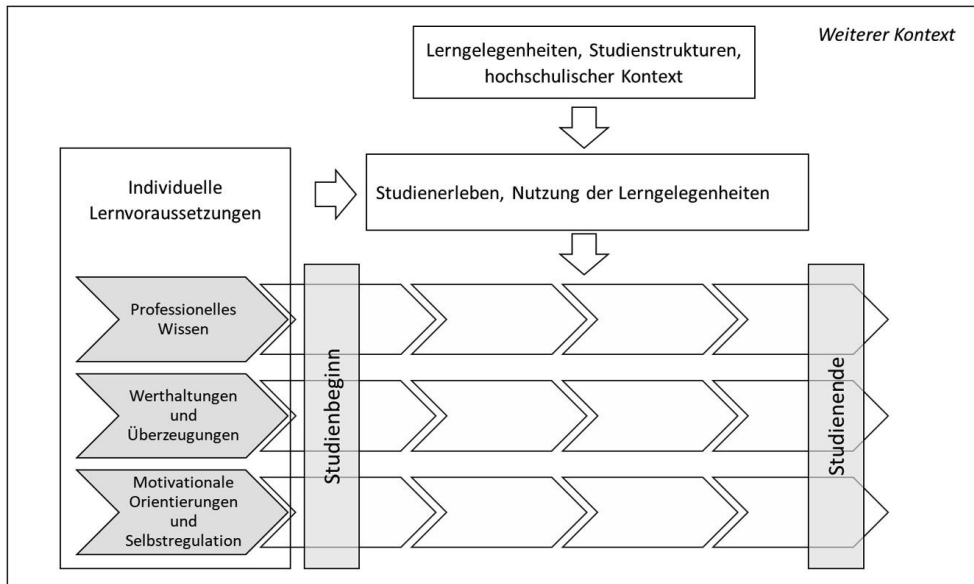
Weiterer Kontext

Lerngelegenheiten, Studienstrukturen, hochschulischer Kontext

Individuelle Lernvoraussetzungen

Studienerleben, Nutzung der Lerngelegenheiten

Professionelles Wissen

Werthaltungen und Überzeugungen

Motivationale Orientierungen und Selbstregulation

Studienbeginn

Studienende